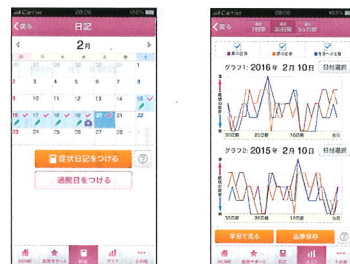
Carrier 08:06

戻る 日記

2月

症状日記をつける

通院日をつける

HOME

Carrier 08:06

戻る

7日間 30日間 5ヶ月間

グラフ1：2016年 2月10日 日付選択

グラフ2：2015年 2月10日 日付選択

30日前 20日前 10日前 今日

HOME